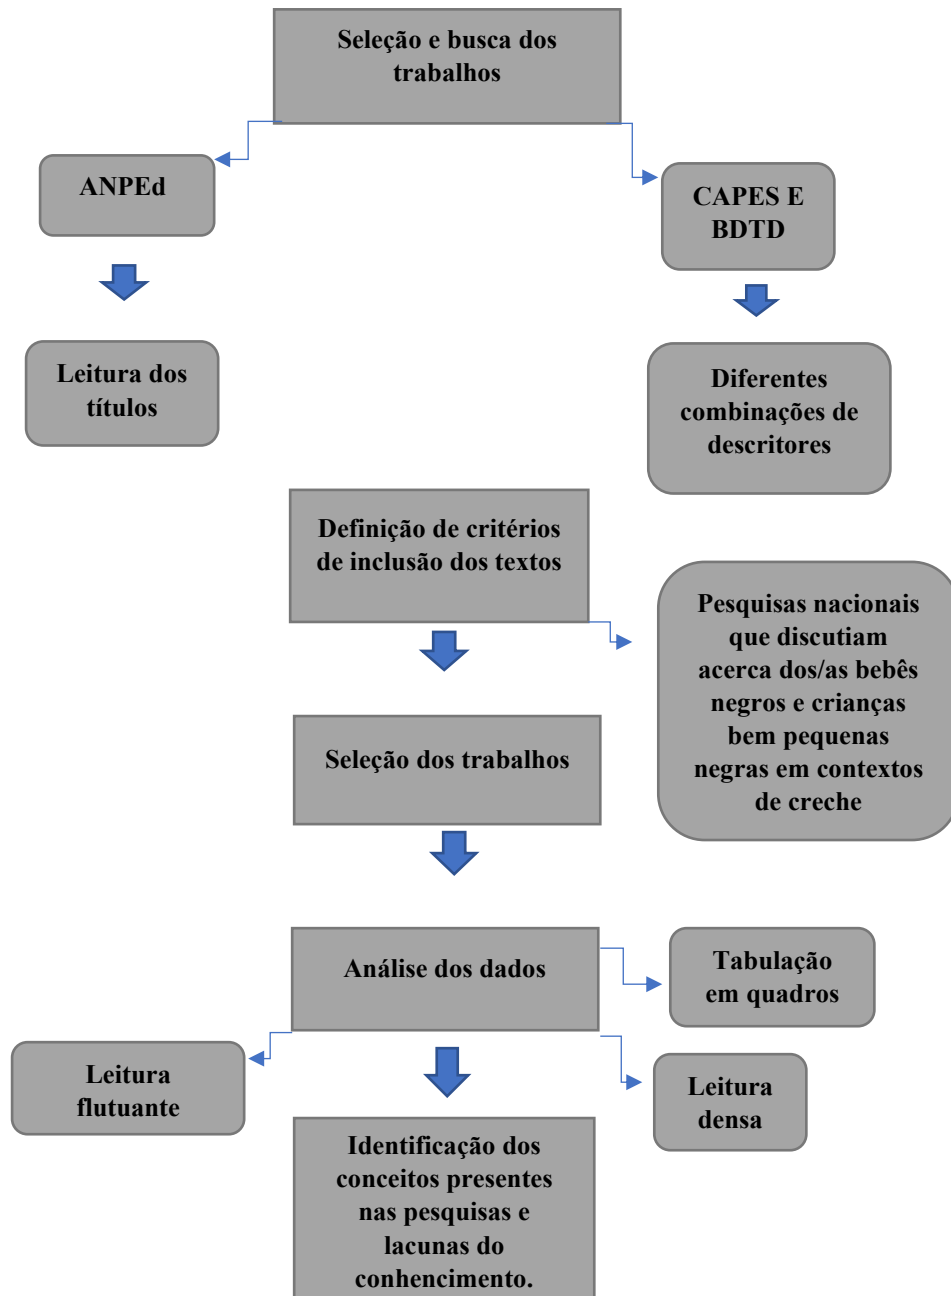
Seleção e busca dos trabalhos

ANPEd

CAPES E BDTD

Leitura dos títulos

Diferentes combinações de descritores

Definição de critérios de inclusão dos textos

Pesquisas nacionais que discutiam acerca dos/as bebês negros e crianças bem pequenas negras em contextos de creche

Seleção dos trabalhos

Análise dos dados

Tabulação em quadros

Leitura flutuante

Leitura densa

Identificação dos conceitos presentes nas pesquisas e lacunas do conhencimento.